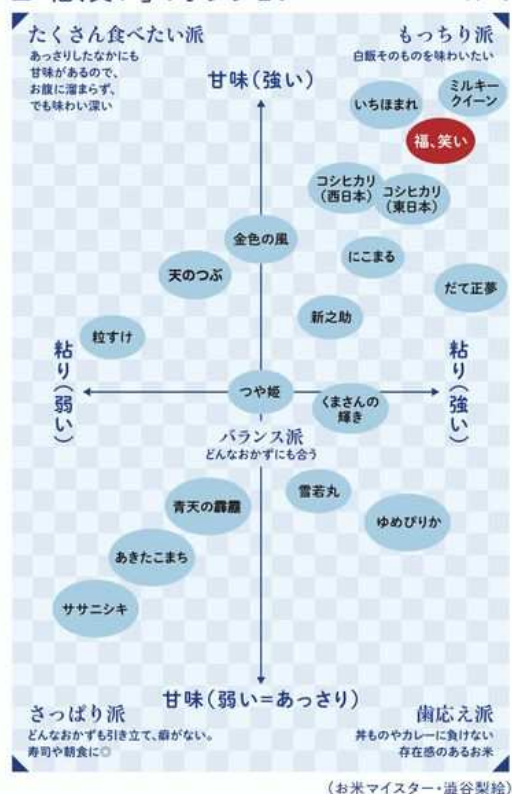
たくさん食べたい派
あっさりしたなかにも甘味があるので、お腹に溜まらず、でも味わい深い

もっちり派
白飯そのものを味わいたい

甘味(強い)

ミルキークイーン
いちほまれ
福、笑い
コシヒカリ(西日本)
コシヒカリ(東日本)
金色の風
にこまる
天のつぶ
だて正夢
新之助
粒すけ

粘り(弱い)

粘り(強い)

つや姫
くまさんの輝き

バランス派
どんなおかずにも合う

雪若丸
青天の霹靂
ゆめぴりか
あきたこまち
ササニシキ

甘味(弱い=あっさり)

さっぱり派
どんなおかずも引き立て、癖がない。寿司や朝食に◎

歯応え派
丼ものやカレーに負けない存在感のあるお米

(お米マイスター・澁谷梨絵)